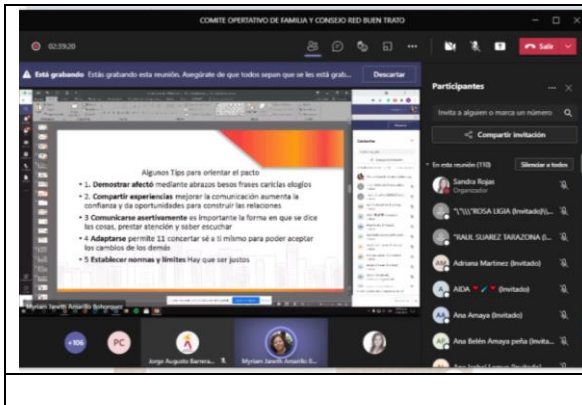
COMITE OPERATIVO DE FAMILIA Y CONSEJO RED BUEN TRATO

02:39:20

Salir

Está grabando Estás grabando esta reunión. Asegúrate de que todos sepan que se les está grab...

Descartar

Participantes

Invita a alguien o marca un número

Compartir invitación

En esta reunión (110)

Silenciar a todos

Sandra Rojas
Organizador

"\"\\"ROSA LIGIA (Invitado)\...

"RAUL SUAREZ TARAZONA (I...

Adriana Martinez (Invitado)

AIDA (Invitado)

Ana Amaya (Invitado)

Ana Belén Amaya peña (Invita...

Algunos Tips para orientar el pacto

• 1. Demostrar afecto mediante abrazos besos frases caricias elogios

• 2. Compartir experiencias mejorar la comunicación aumenta la confianza y da oportunidades para construir las relaciones

• 3 Comunicarse asertivamente es importante la forma en que se dice las cosas, prestar atención y saber escuchar

• 4 Adaptarse permite 11 concertar sé a ti mismo para poder aceptar los cambios de los demás

• 5 Establecer normas y límites Hay que ser justos

Myriam Janeth Amarillo Bohorquez

+106

PC

Jorge Augusto Barrera...

Myriam Janeth Amarillo B...